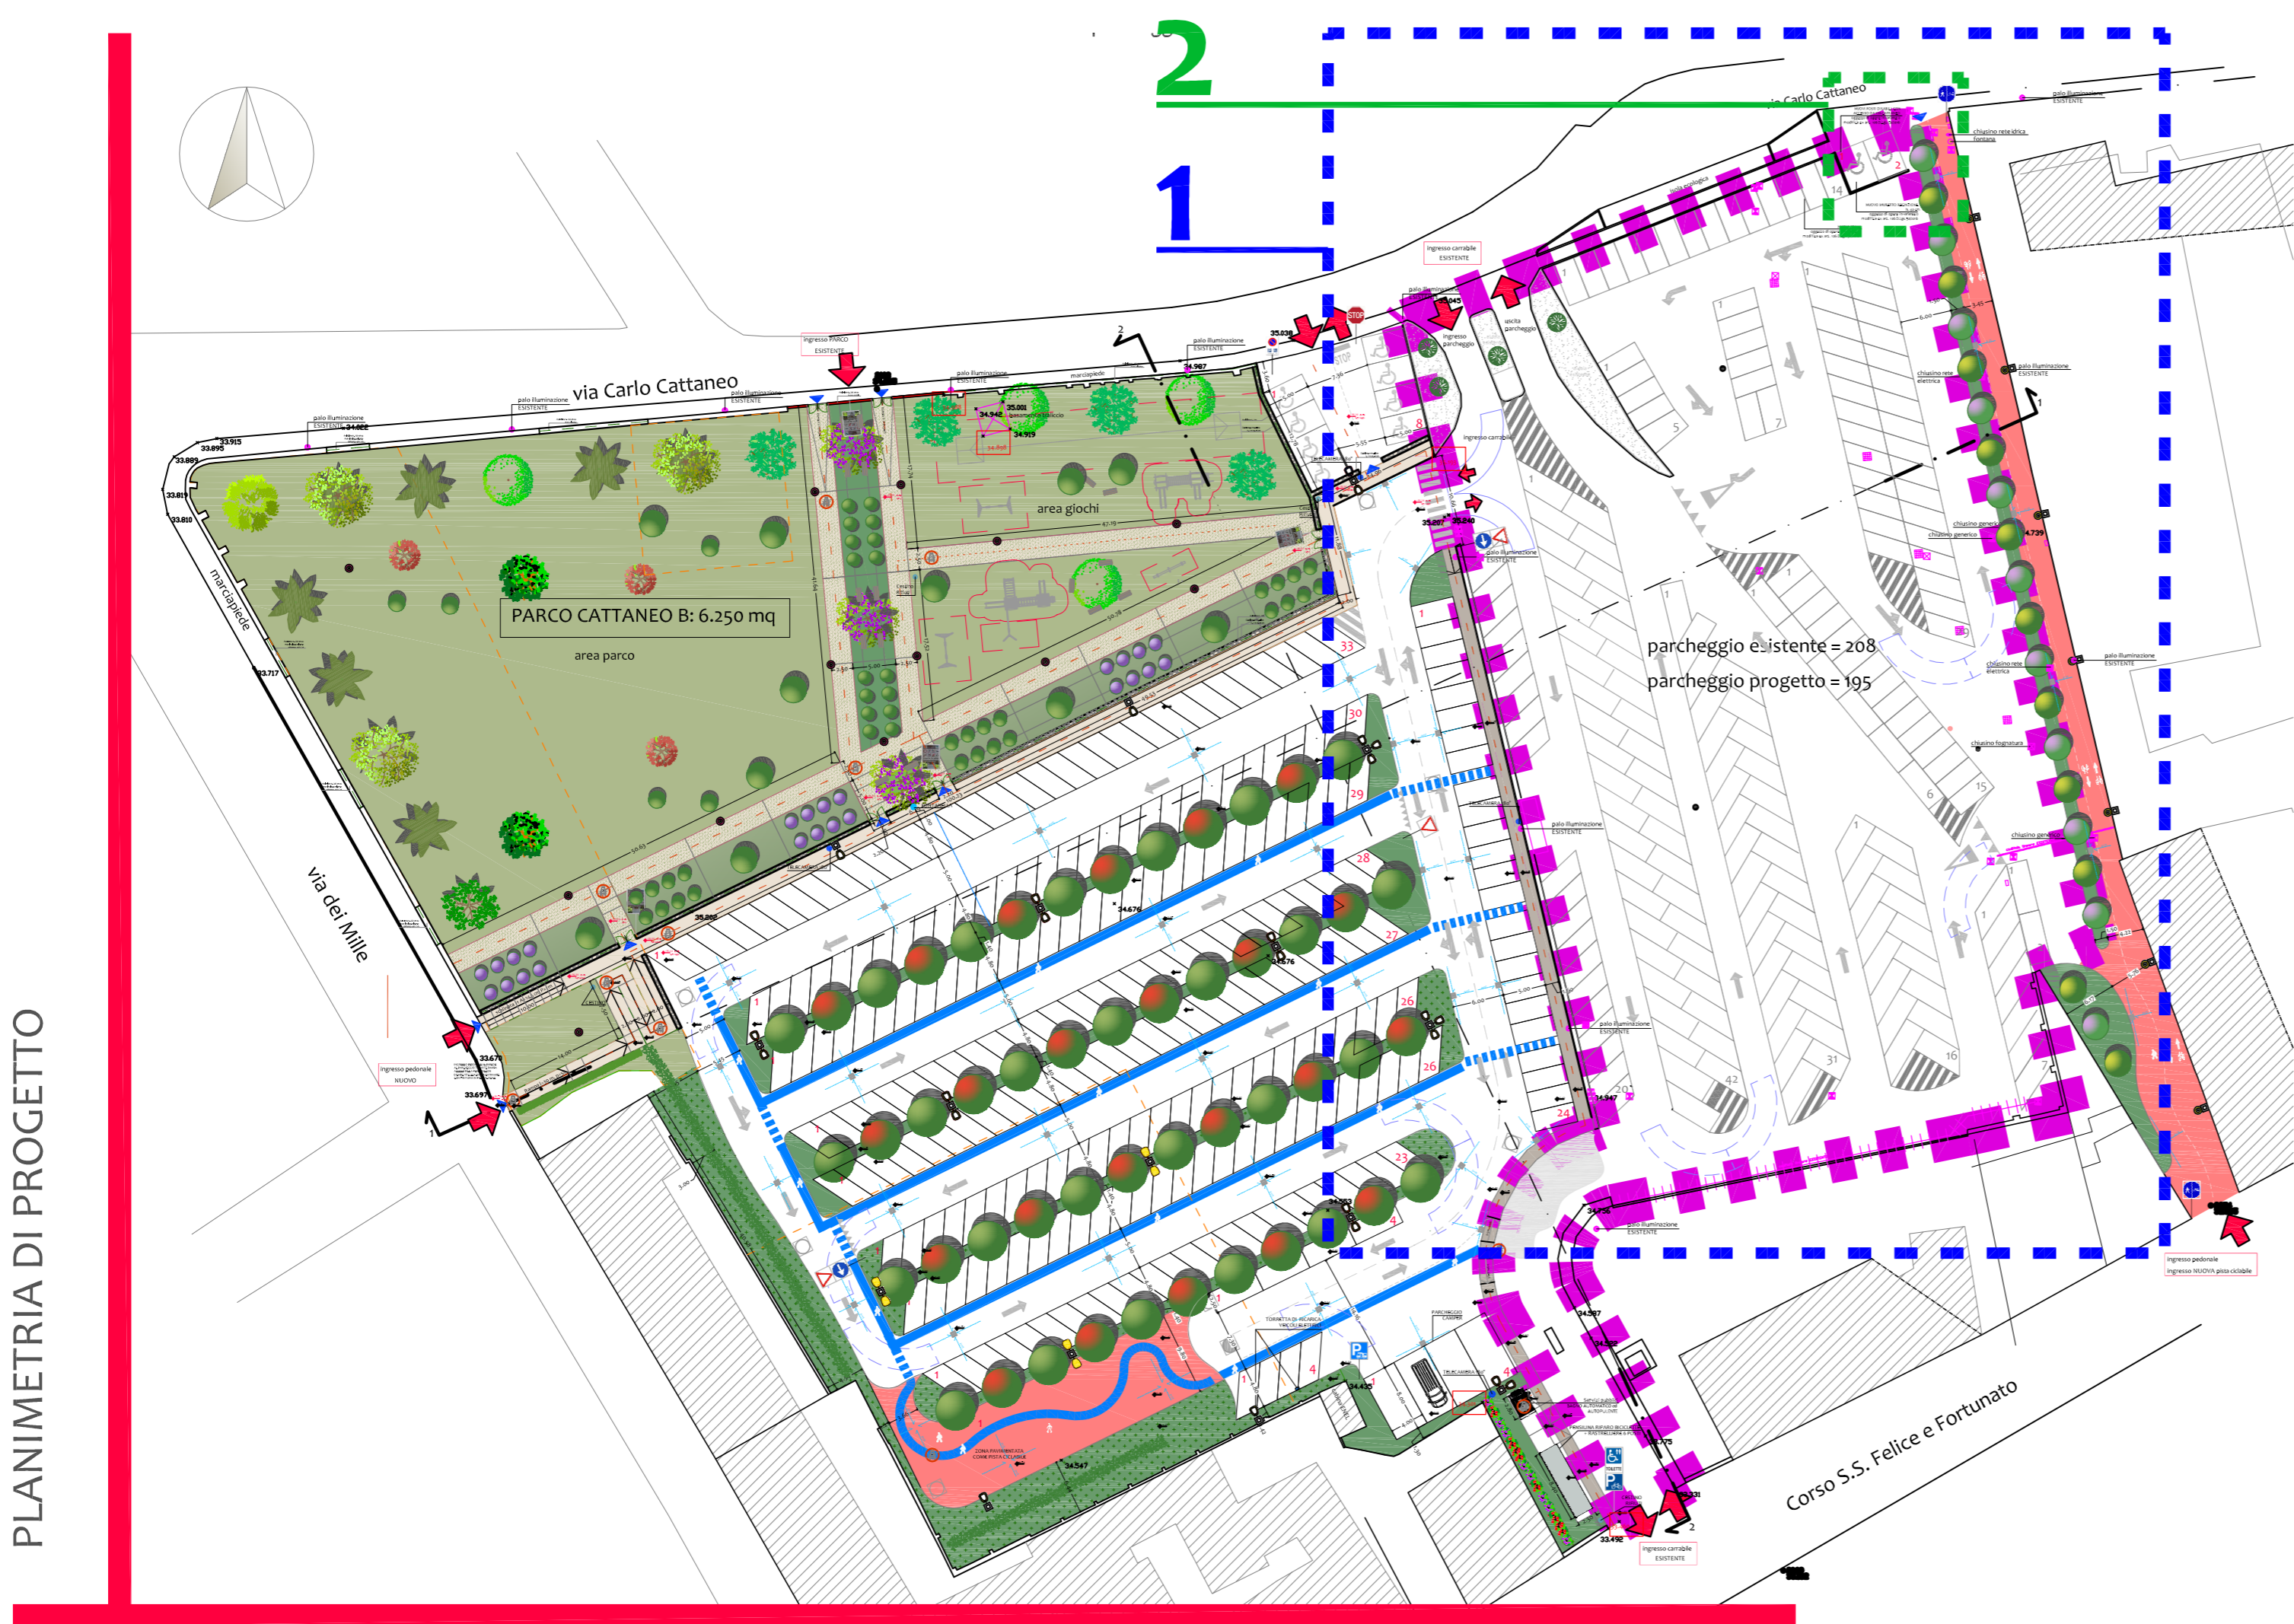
PLANIMETRIA DI PROGETTO

2

1

via Carlo Cattaneo

via Carlo Cattaneo

PARCO CATTANEO B: 6.250 mq

area parco

area giochi

marciapiede

via dei Mille

parcheggio esistente = 208

parcheggio progetto = 195

Corso S.S. Felice e Fortunato

ingresso PARCO ESISTENTE

palo illuminazione ESISTENTE

ingresso carrabile ESISTENTE

ingresso parcheggio

uscita parcheggio

ingresso pedonale NUOVO

ingresso pedonale ingresso NUOVA pista ciclabile

ingresso carrabile ESISTENTE

chiusino rete idrica fontana

chiusino rete elettrica

chiusino generico

chiusino fognatura

ZONA PAVIMENTATA COME PISTA CICLABILE

33.915
33.895
33.889
33.819
33.810
33.717
33.679
33.697
34.942
35.001
34.919
35.038
35.045
34.987
35.240
34.676
34.676
34.563
34.435
34.547
34.739
34.547
34.756
34.587
33.492